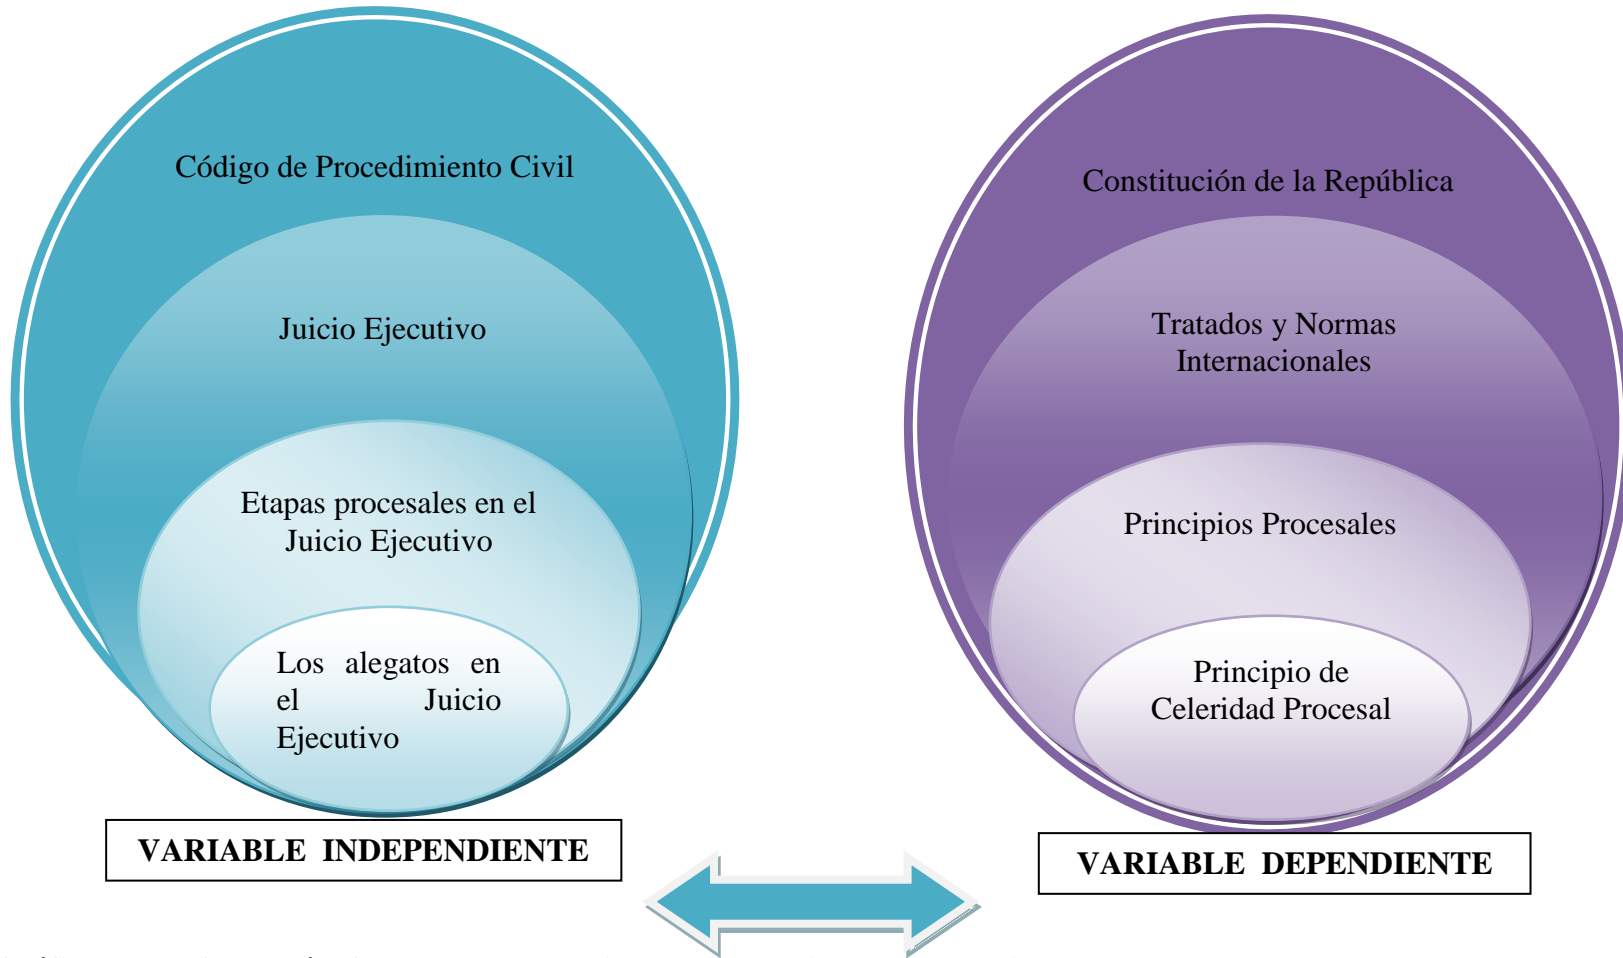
Código de Procedimiento Civil

Juicio Ejecutivo

Etapas procesales en el Juicio Ejecutivo

Los alegatos en el Juicio Ejecutivo

VARIABLE INDEPENDIENTE

Constitución de la República

Tratados y Normas Internacionales

Principios Procesales

Principio de Celeridad Procesal

VARIABLE DEPENDIENTE